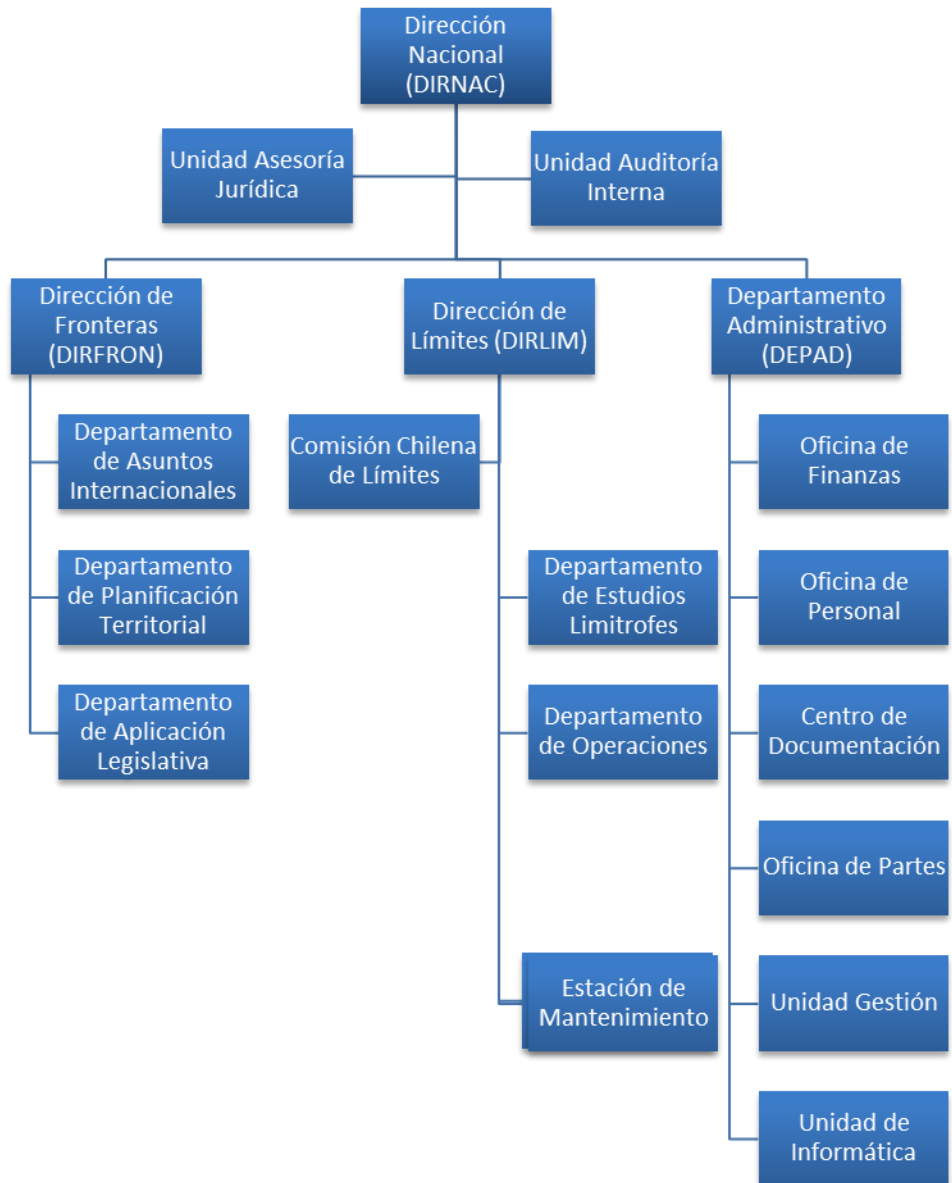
Dirección Nacional (DIRNAC)

Unidad Asesoría Jurídica

Unidad Auditoría Interna

Dirección de Fronteras (DIRFRON)

Departamento de Asuntos Internacionales

Departamento de Planificación Territorial

Departamento de Aplicación Legislativa

Dirección de Límites (DIRLIM)

Comisión Chilena de Límites

Departamento de Estudios Limitrofes

Departamento de Operaciones

Estación de Mantenimiento

Departamento Administrativo (DEPAD)

Oficina de Finanzas

Oficina de Personal

Centro de Documentación

Oficina de Partes

Unidad Gestión

Unidad de Informática